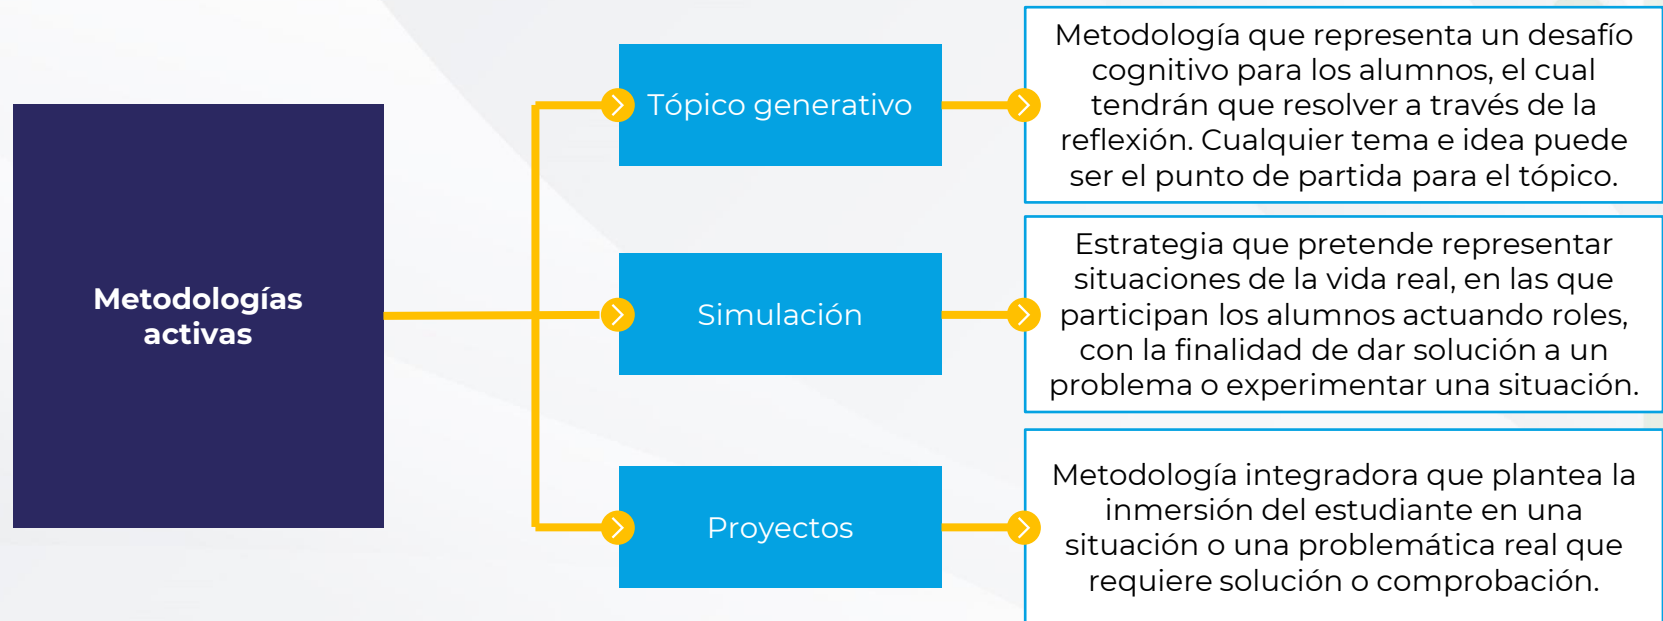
Metodologías activas

Tópico generativo

Metodología que representa un desafío cognitivo para los alumnos, el cual tendrán que resolver a través de la reflexión. Cualquier tema e idea puede ser el punto de partida para el tópico.

Simulación

Estrategia que pretende representar situaciones de la vida real, en las que participan los alumnos actuando roles, con la finalidad de dar solución a un problema o experimentar una situación.

Proyectos

Metodología integradora que plantea la inmersión del estudiante en una situación o una problemática real que requiere solución o comprobación.